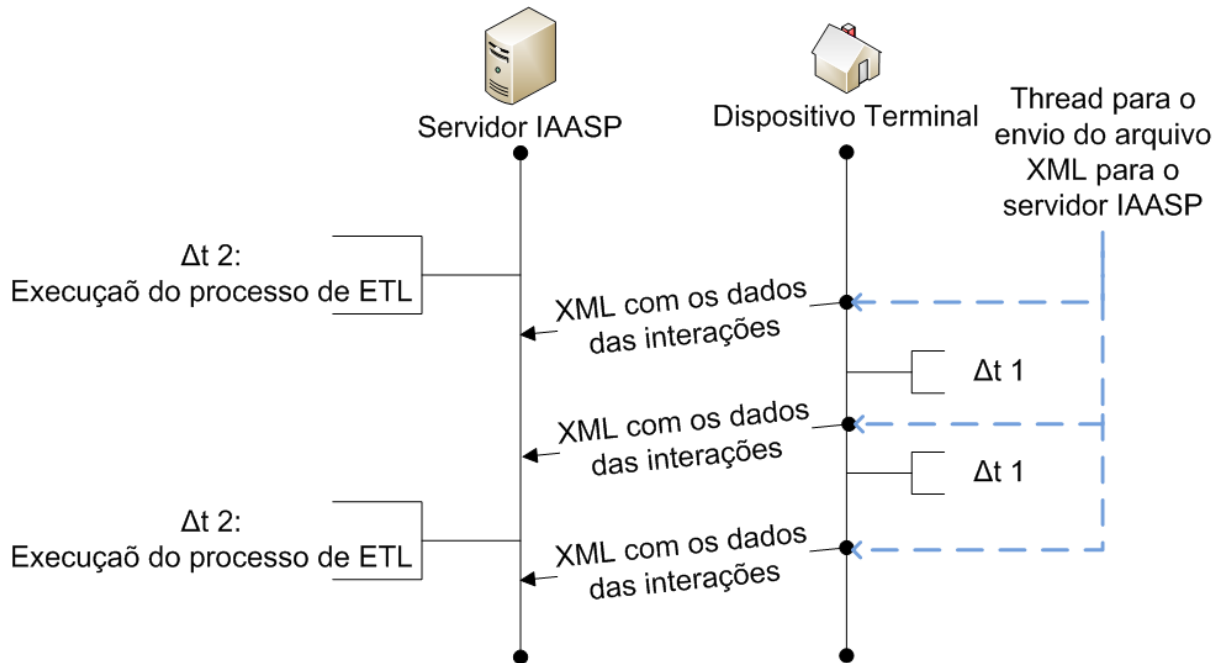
Servidor IAASP

Dispositivo Terminal

Thread para o envio do arquivo XML para o servidor IAASP

Δt 2:
Execuçaõ do processo de ETL

XML com os dados das interações

Δt 1

XML com os dados das interações

Δt 1

Δt 2:
Execuçaõ do processo de ETL

XML com os dados das interações